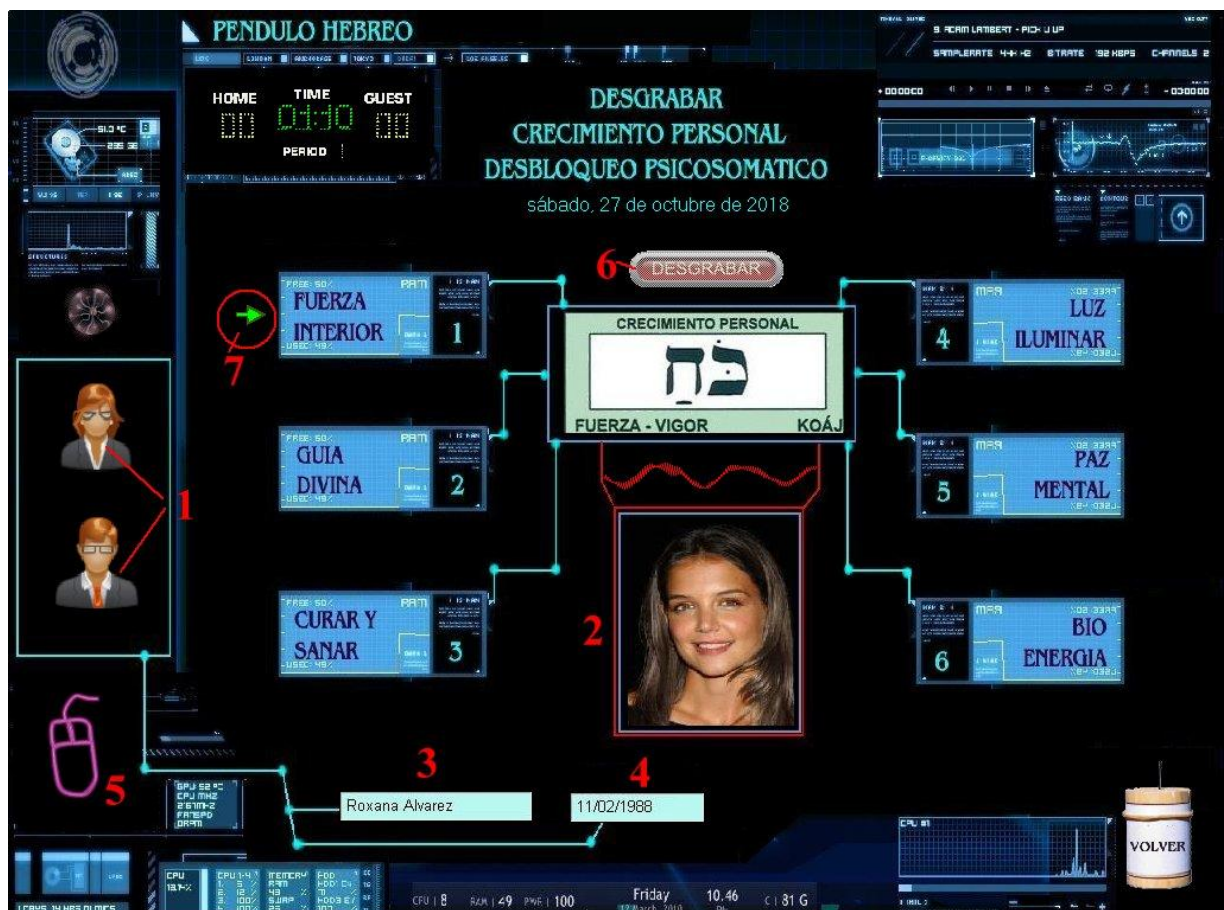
PENDULO HEBREO

HOME TIME GUEST
00 01:10 00
PERIOD

DESGRABAR
CRECIMIENTO PERSONAL
DESBLOQUEO PSICOSOMATICO
sábado, 27 de octubre de 2018

9. ADAM LAMBERT - PICK U UP
SAMPLERATE 44K HZ BITRATE 192 KBPS CHANNELS 2

6 DESGRABAR

FUERZA INTERIOR 1
GUIA DIVINA 2
CURAR Y SANAR 3

CRECIMIENTO PERSONAL
כֹּחַ
FUERZA - VIGOR KOÁJ

LUZ ILUMINAR 4
PAZ MENTAL 5
BIO ENERGIA 6

7
1
2
3
4
5

Roxana Alvarez
11/02/1988

VOLVER

Friday
10,46
CPU 8 RAM 49 PWR 100
C 81 G